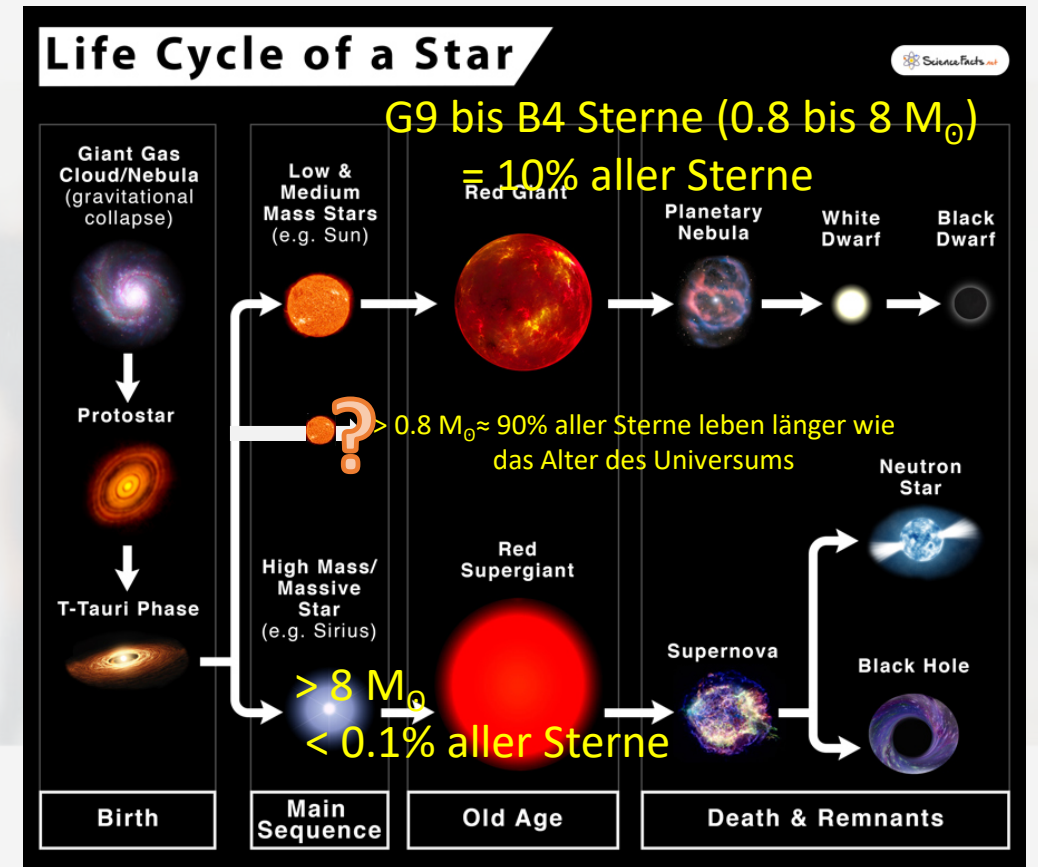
Life Cycle of a Star

ScienceFacts.net

G9 bis B4 Sterne (0.8 bis 8 M$_0$)
= 10% aller Sterne

Giant Gas Cloud/Nebula (gravitational collapse)

Protostar

T-Tauri Phase

Low & Medium Mass Stars (e.g. Sun)

Red Giant

Planetary Nebula

White Dwarf

Black Dwarf

?

> 0.8 M$_0$≈ 90% aller Sterne leben länger wie das Alter des Universums

Neutron Star

High Mass/ Massive Star (e.g. Sirius)

Red Supergiant

Supernova

Black Hole

> 8 M$_0$
< 0.1% aller Sterne

Birth

Main Sequence

Old Age

Death & Remnants